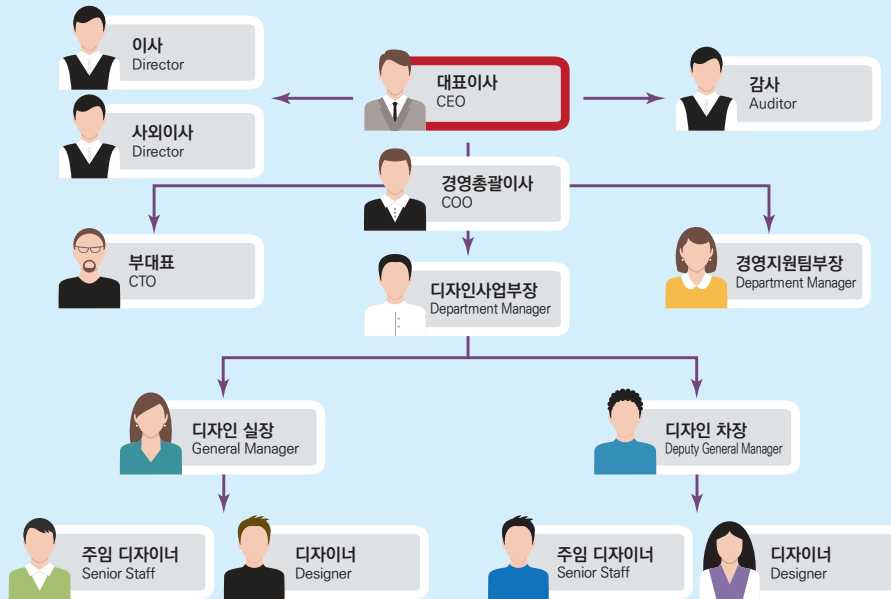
이사
Director

사외이사
Director

대표이사
CEO

감사
Auditor

경영총괄이사
COO

부대표
CTO

디자인사업부장
Department Manager

경영지원팀부장
Department Manager

디자인 실장
General Manager

디자인 차장
Deputy General Manager

주임 디자이너
Senior Staff

디자이너
Designer

주임 디자이너
Senior Staff

디자이너
Designer